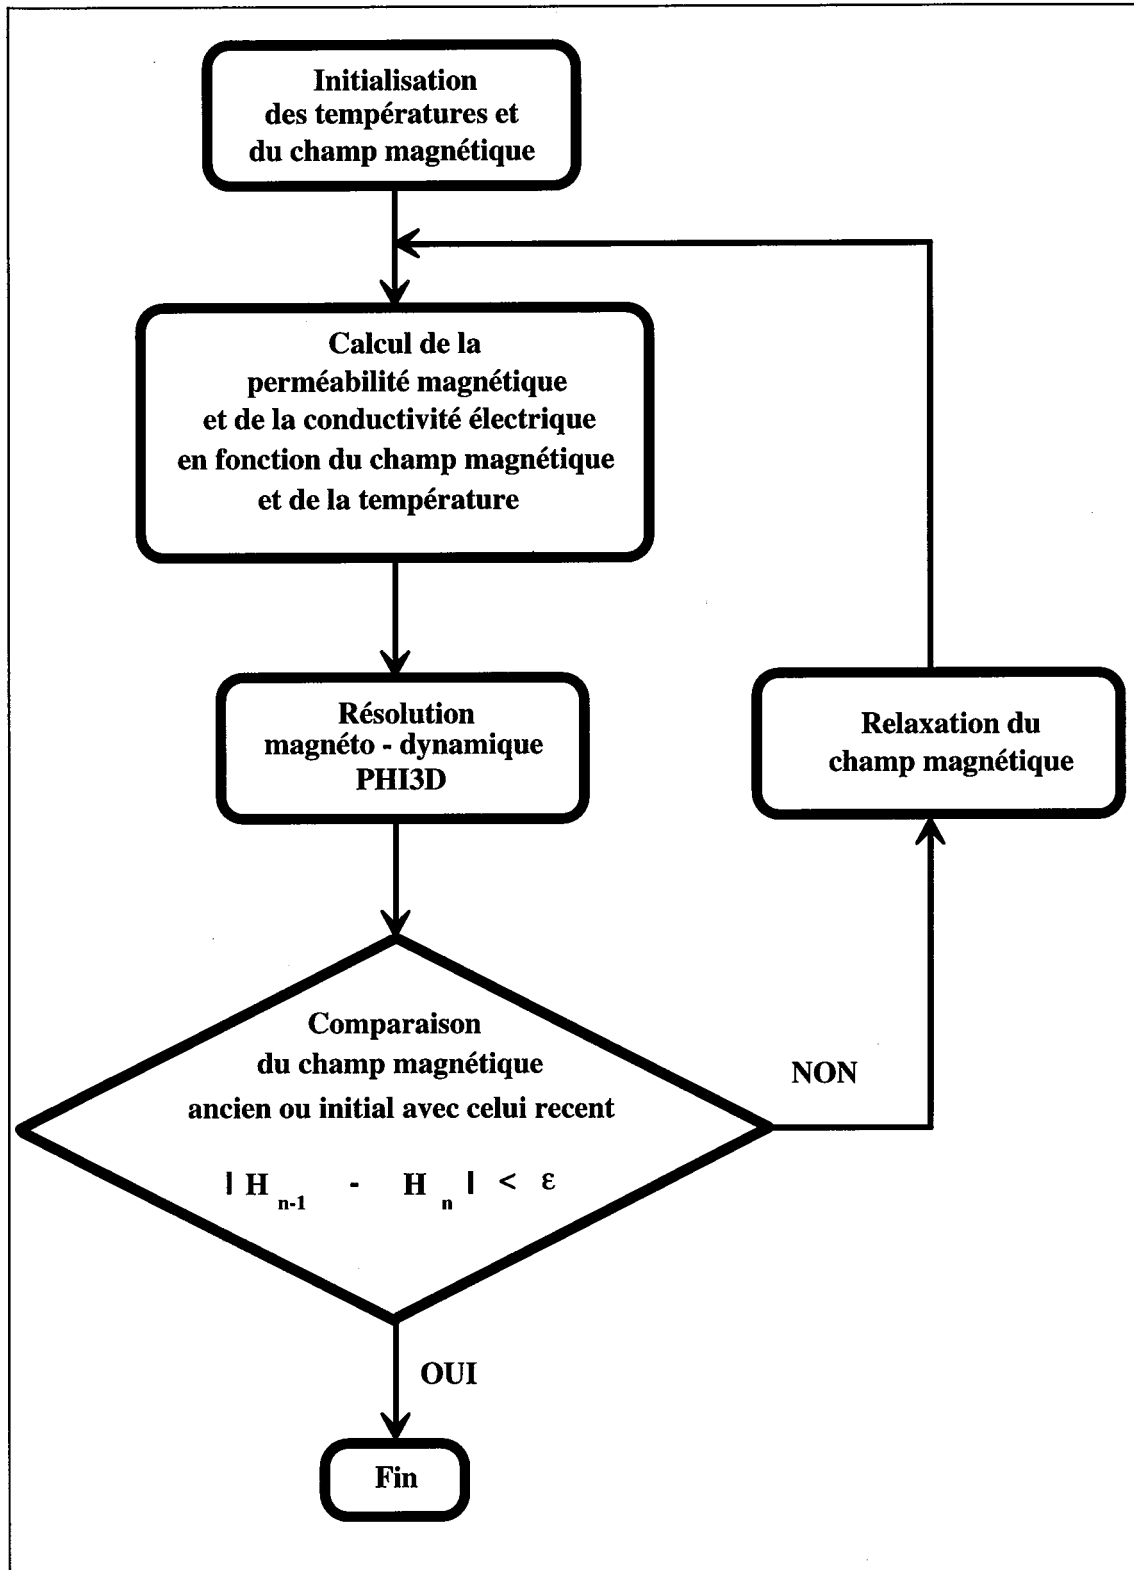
Initialisation des températures et du champ magnétique

Calcul de la perméabilité magnétique et de la conductivité électrique en fonction du champ magnétique et de la température

Résolution magnéto - dynamique PHI3D

Relaxation du champ magnétique

Comparaison du champ magnétique ancien ou initial avec celui recent

$| H_{n-1} - H_{n} | < \varepsilon$

NON

OUI

Fin